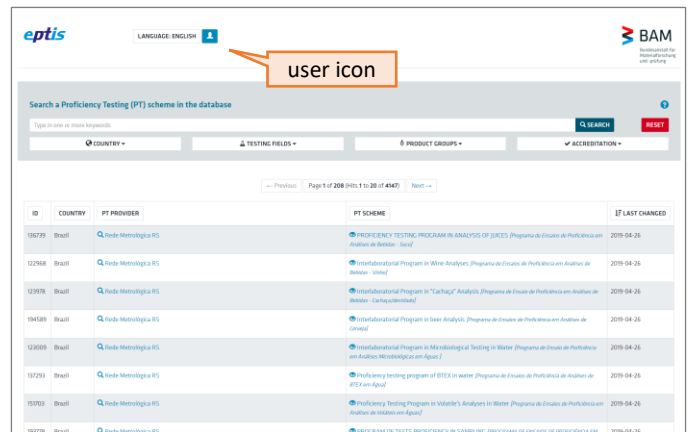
eptis

LANGUAGE: ENGLISH

BAM
Bundesanstalt für Materialforschung und -prüfung

user icon

Search a Proficiency Testing (PT) scheme in the database

Type in one or more keywords

SEARCH

RESET

COUNTRY

TESTING FIELDS

PRODUCT GROUPS

ACCREDITATION

← Previous Page 1 of 208 (Hits 1 to 20 of 4147) Next →

| ID | COUNTRY | PT PROVIDER | PT SCHEME | LAST CHANGED |
|---|---|---|---|---|
| 136735 | Brazil | Rede Metrológica RS | PROFICIENCY TESTING PROGRAM IN ANALYSIS OF JUICES [Programa de Ensaios de Proficiência em Análises de Bebidas - Suco] | 2019-04-26 |
| 122968 | Brazil | Rede Metrológica RS | Interlaboratorial Program in Wine Analyses [Programa de Ensaios de Proficiência em Análises de Bebidas - Vinho] | 2019-04-26 |
| 123978 | Brazil | Rede Metrológica RS | Interlaboratorial Program in "Cachaça" Analysis [Programa de Ensaios de Proficiência em Análises de Bebidas - Cachaça/destilado] | 2019-04-26 |
| 194589 | Brazil | Rede Metrológica RS | Interlaboratorial Program in beer Analysis [Programa de Ensaios de Proficiência em Análises de Cerveja] | 2019-04-26 |
| 123009 | Brazil | Rede Metrológica RS | Interlaboratorial Program in Microbiological Testing in Water [Programa de Ensaio de Proficiência em Análises Microbiológicas em Águas] | 2019-04-26 |
| 137293 | Brazil | Rede Metrológica RS | Proficiency testing program of BTEX in water [Programa de Ensaios de Proficiência de Análises de BTEX em Água] | 2019-04-26 |
| 151703 | Brazil | Rede Metrológica RS | Proficiency Testing program in Volatile's Analyses in Water [Programa de Ensaios de Proficiência em Análises de Voláteis em Águas] | 2019-04-26 |
| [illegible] | Brazil | Rede Metrológica RS | PROGRAM OF TESTS PROFICIENCY IN SAMPLING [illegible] | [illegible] |